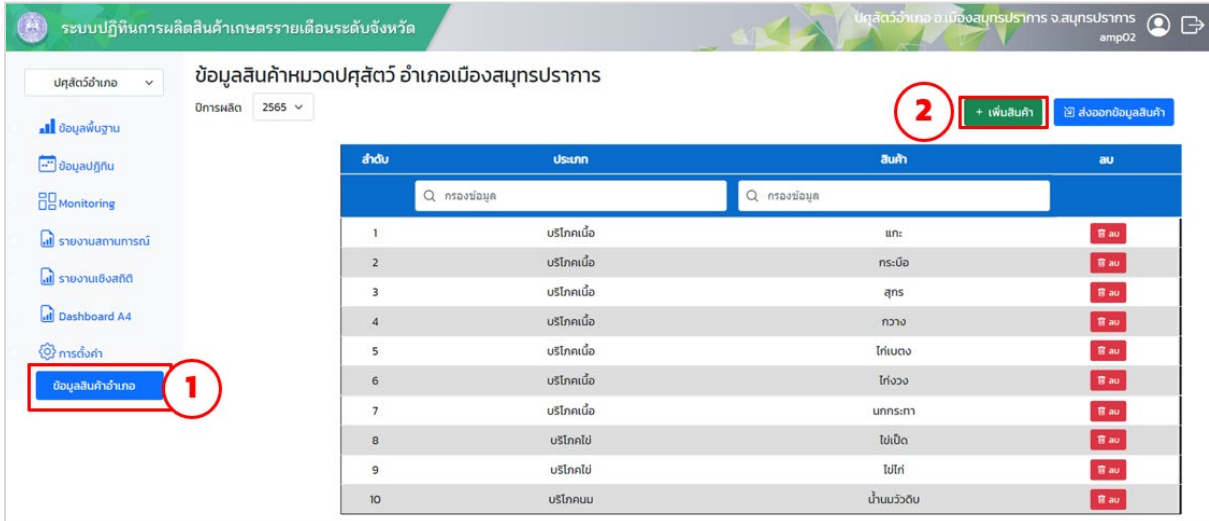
ระบบปฏิทินการผลิตสินค้าเกษตรรายเดือนระดับจังหวัด

ปศุสัตว์อำเภอ อ.เมืองสมุทรปราการ จ.สมุทรปราการ
amp02

ปศุสัตว์อำเภอ

ข้อมูลพื้นฐาน

ข้อมูลปฏิทิน

Monitoring

รายงานสถานการณ์

รายงานเชิงสถิติ

Dashboard A4

การตั้งค่า

ข้อมูลสินค้าอำเภอ

1

ข้อมูลสินค้าหมวดปศุสัตว์ อำเภอเมืองสมุทรปราการ

ปีการผลิต 2565

2

+ เพิ่มสินค้า

ส่งออกข้อมูลสินค้า

| ลำดับ | ประเภท | สินค้า | ลบ |
|---|---|---|---|
| | กรองข้อมูล | กรองข้อมูล | |
| 1 | บริโภคเนื้อ | แกะ | ลบ |
| 2 | บริโภคเนื้อ | กระบือ | ลบ |
| 3 | บริโภคเนื้อ | สุกร | ลบ |
| 4 | บริโภคเนื้อ | กวาง | ลบ |
| 5 | บริโภคเนื้อ | ไก่เบตง | ลบ |
| 6 | บริโภคเนื้อ | ไก่งวง | ลบ |
| 7 | บริโภคเนื้อ | นกกระทา | ลบ |
| 8 | บริโภคไข่ | ไข่เป็ด | ลบ |
| 9 | บริโภคไข่ | ไข่ไก่ | ลบ |
| 10 | บริโภคนม | น้ำนมวัวดิบ | ลบ |